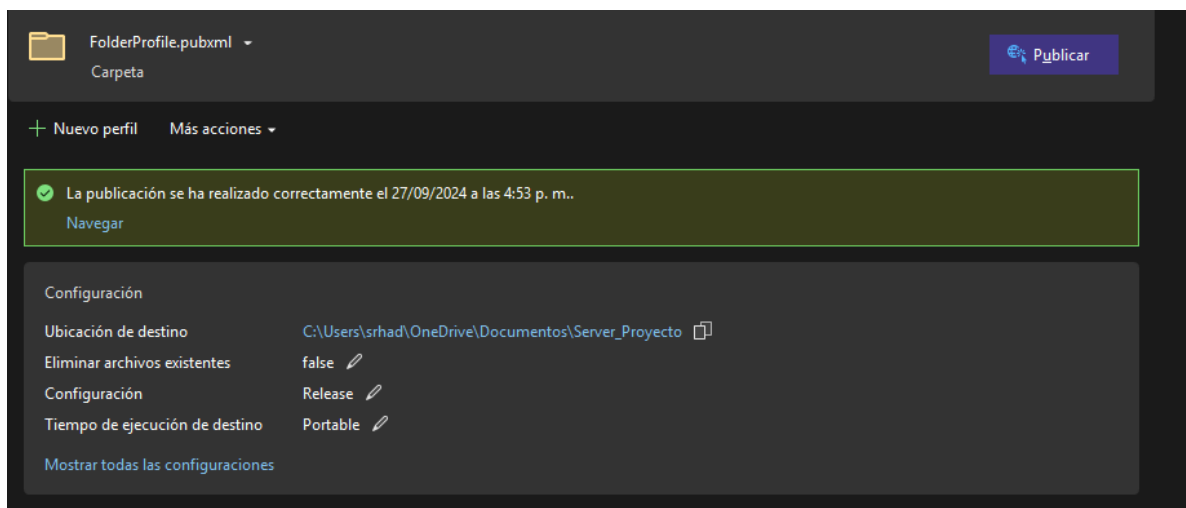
FolderProfile.pubxml
Carpeta

Publicar

+ Nuevo perfil  Más acciones

La publicación se ha realizado correctamente el 27/09/2024 a las 4:53 p. m..
Navegar

Configuración

| | |
|---|---|
| Ubicación de destino | C:\Users\srhad\OneDrive\Documentos\Server_Proyecto |
| Eliminar archivos existentes | false |
| Configuración | Release |
| Tiempo de ejecución de destino | Portable |

Mostrar todas las configuraciones